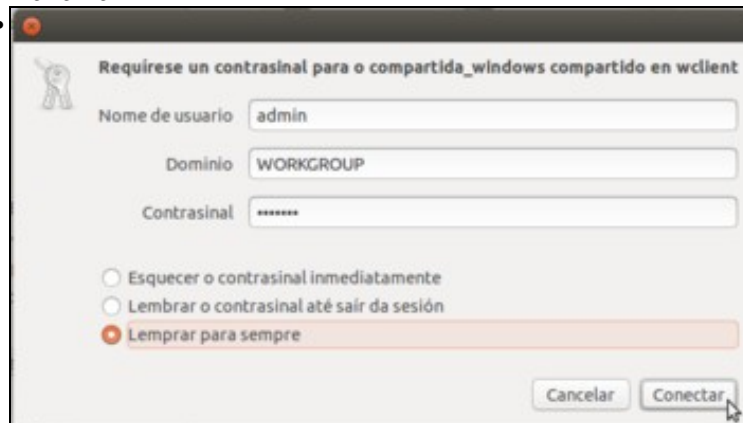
Requírese un contrasinal para o compartida_windows compartido en wclient

Nome de usuario admin

Dominio WORKGROUP

Contrasinal ••••••••

Esquecer o contrasinal inmediatamente

Lembrar o contrasinal até saír da sesión

Lemprar para sempre

Cancelar Conectar